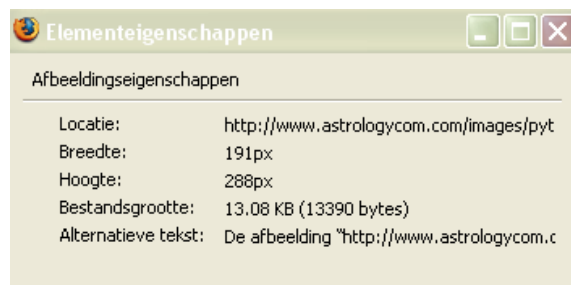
Elementeigenschappen

Afbeeldingseigenschappen

| | |
|---|---|
| Locatie: | http://www.astrologycom.com/images/pyt |
| Breedte: | 191px |
| Hoogte: | 288px |
| Bestandsgrootte: | 13.08 KB (13390 bytes) |
| Alternatieve tekst: | De afbeelding "http://www.astrologycom.c |